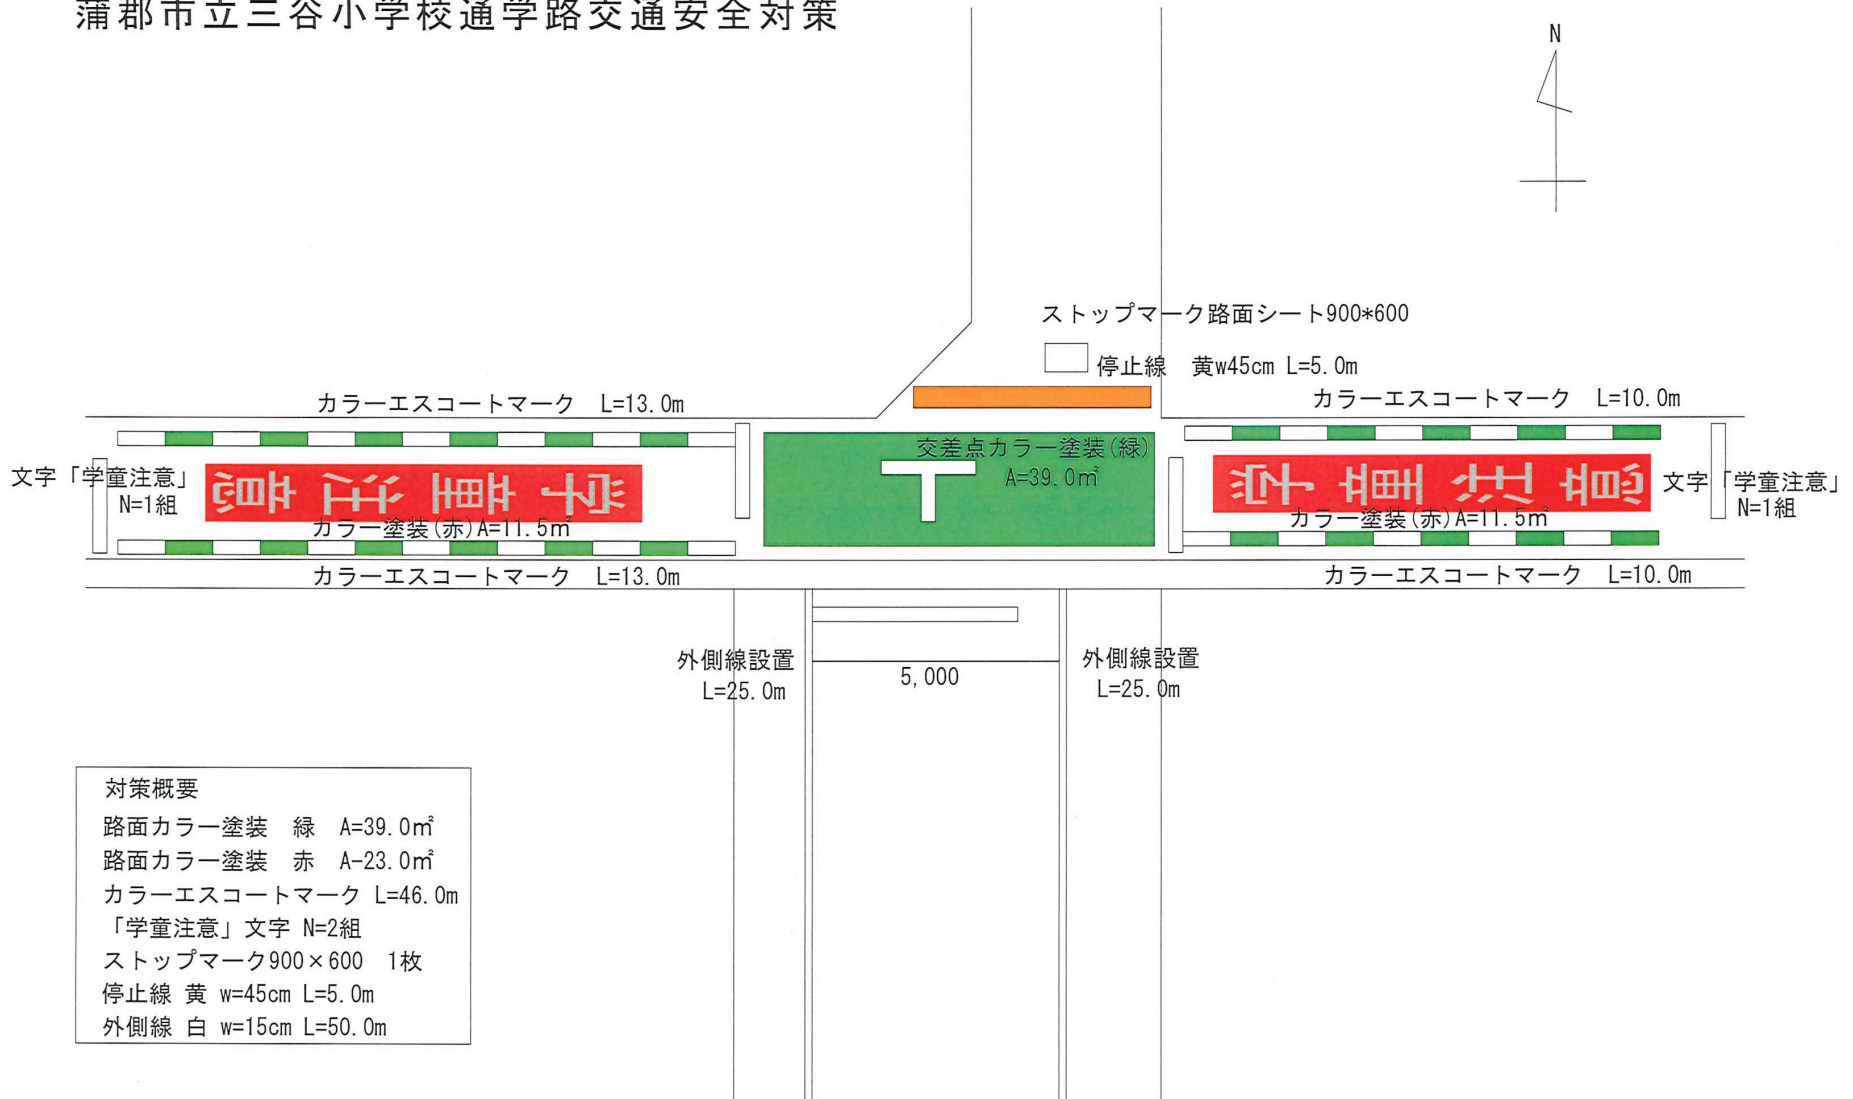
蒲郡市立三谷小学校通学路交通安全対策

N

ストップマーク路面シート900*600

停止線　黄w45cm L=5.0m

カラーエスコートマーク　L=13.0m

カラーエスコートマーク　L=10.0m

交差点カラー塗装(緑)
A=39.0m²

文字「学童注意」
N=1組

学童注意

カラー塗装(赤)A=11.5m²

学童注意

カラー塗装(赤)A=11.5m²

文字「学童注意」
N=1組

カラーエスコートマーク　L=13.0m

カラーエスコートマーク　L=10.0m

外側線設置
L=25.0m

5,000

外側線設置
L=25.0m

対策概要
路面カラー塗装　緑　A=39.0m²
路面カラー塗装　赤　A-23.0m²
カラーエスコートマーク L=46.0m
「学童注意」文字 N=2組
ストップマーク900×600　1枚
停止線 黄 w=45cm L=5.0m
外側線 白 w=15cm L=50.0m